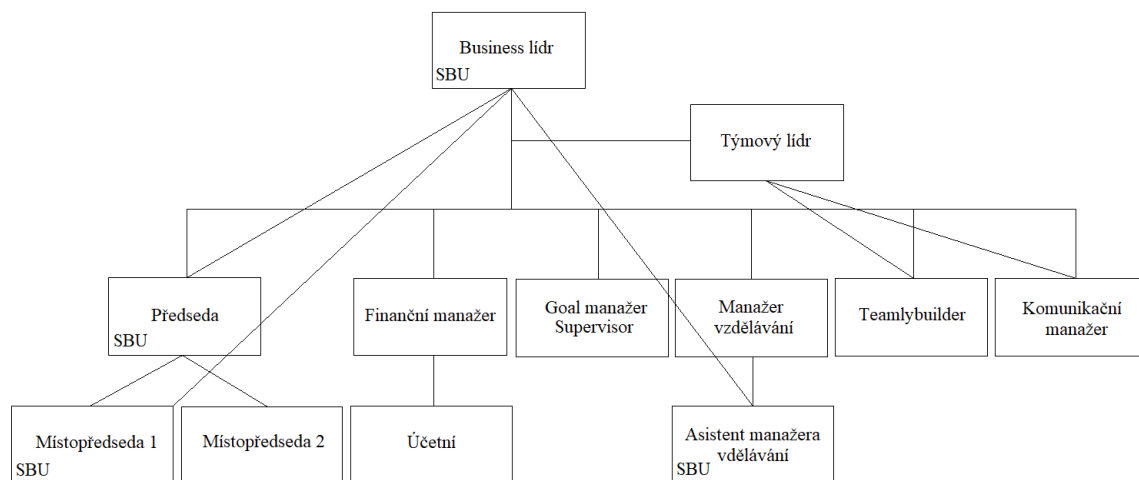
Business lídr
SBU

Týmový lídr

Předseda
SBU

Finanční manažer

Goal manažer Supervisor

Manažer vzdělávání

Teamlybuilder

Komunikační manažer

Místopředseda 1
SBU

Místopředseda 2

Účetní

Asistent manažera vzdělávání
SBU